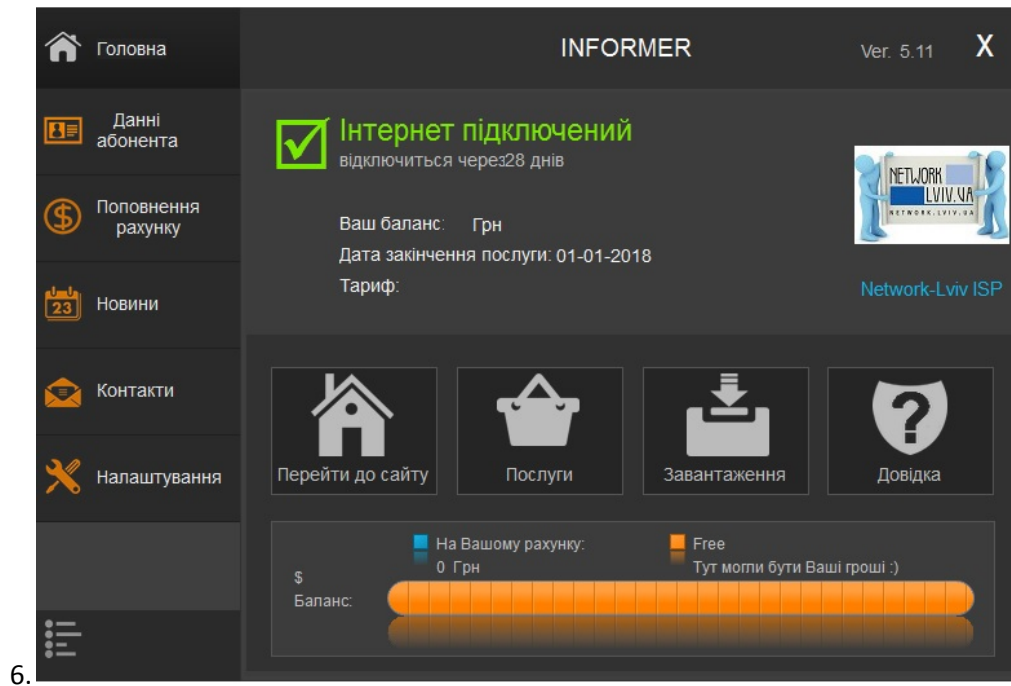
Головна

Данні абонента

Поповнення рахунку

23 Новини

Контакти

Налаштування

INFORMER

Ver. 5.11

X

Інтернет підключений
відключиться через28 днів

Ваш баланс: Грн
Дата закінчення послуги: 01-01-2018
Тариф:

NETWORK LVIV.UA
NETWORK.LVIV.UA

Network-Lviv ISP

Перейти до сайту

Послуги

Завантаження

Довідка

На Вашому рахунку:
0 Грн

Free
Тут могли бути Ваші гроші :)

$
Баланс:

6.